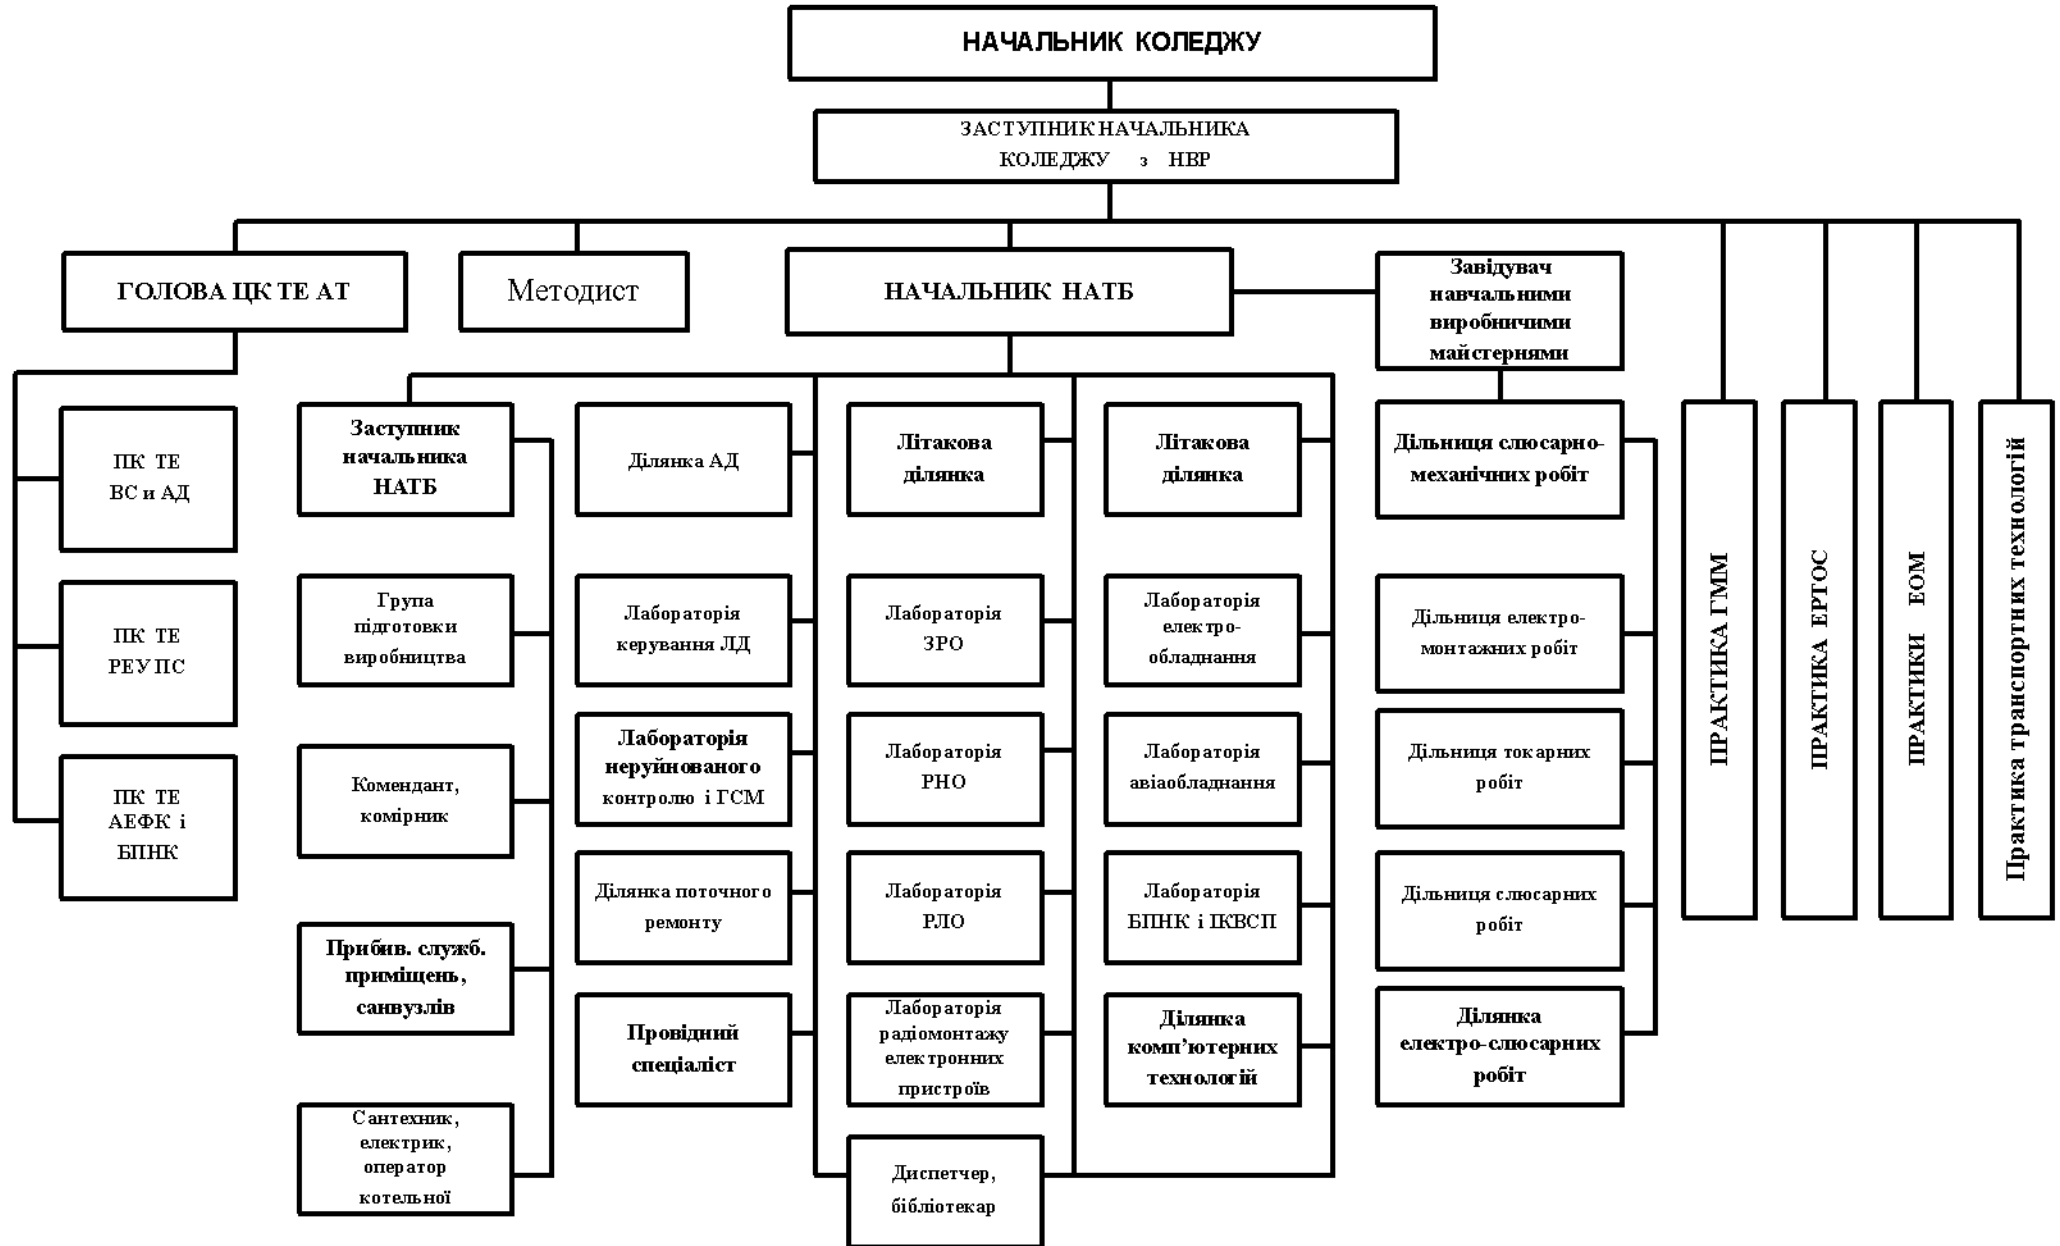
НАЧАЛЬНИК КОЛЕДЖУ

ЗАСТУПНИК НАЧАЛЬНИКА КОЛЕДЖУ з НВР

ГОЛОВА ЦК ТЕ АТ

Методист

НАЧАЛЬНИК НАТБ

Завідувач навчальними виробничими майстернями

ПК ТЕ ВС и АД

ПК ТЕ РЕУ ПС

ПК ТЕ АЕФК і БПНК

Заступник начальника НАТБ

Група підготовки виробництва

Комендант, комірник

Прибив. служб. приміщень, санвузлів

Сантехник, електрик, оператор котельної

Ділянка АД

Лабораторія керування ЛД

Лабораторія неруйнованого контролю і ГСМ

Ділянка поточного ремонту

Провідний спеціаліст

Літакова ділянка

Лабораторія ЗРО

Лабораторія РНО

Лабораторія РЛО

Лабораторія радіомонтажу електронних пристроїв

Диспетчер, бібліотекар

Літакова ділянка

Лабораторія електро-обладнання

Лабораторія авіаобладнання

Лабораторія БПНК і ІКВСП

Ділянка комп'ютерних технологій

Дільниця слюсарно-механічних робіт

Дільниця електро-монтажних робіт

Дільниця токарних робіт

Дільниця слюсарних робіт

Ділянка електро-слюсарних робіт

ПРАКТИКА ГММ

ПРАКТИКА ЕРТОС

ПРАКТИКИ ЕОМ

Практика транспортних технологій